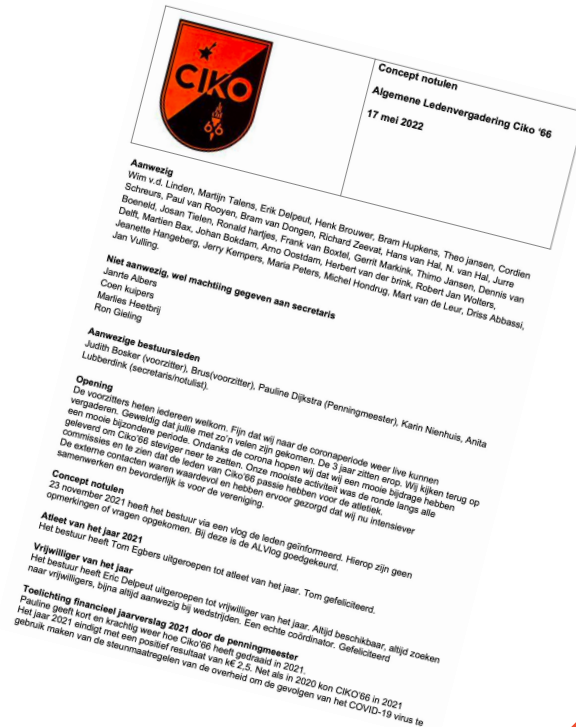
CIKO
66

Concept notulen

Algemene Ledenvergadering Ciko '66

17 mei 2022

Aanwezig
Wim v.d. Linden, Martijn Talens, Erik Delpeut, Henk Brouwer, Bram Hupkens, Theo jansen, Cordien Schreurs, Paul van Rooyen, Bram van Dongen, Richard Zeevat, Hans van Hal, N. van Hal, Jurre Boeneld, Josan Tielen, Ronald hartjes, Frank van Boxtel, Gerrit Markink, Thimo Jansen, Dennis van Delft, Martien Bax, Johan Bokdam, Arno Oostdam, Herbert van der brink, Robert Jan Wolters, Jeanette Hangeberg, Jerry Kempers, Maria Peters, Michel Hondrug, Mart van de Leur, Driss Abbassi, Jan Vulling.

Niet aanwezig, wel machtiging gegeven aan secretaris
Janrte Albers
Coen kuipers
Marlies Heetbrij
Ron Gieling

Aanwezige bestuursleden
Judith Bosker (voorzitter), Brus(voorzitter), Pauline Dijkstra (Penningmeester), Karin Nienhuis, Anita Lubberdink (secretaris/notulist).

Opening
De voorzitters heten iedereen welkom. Fijn dat wij naar de coronaperiode weer live kunnen vergaderen. Geweldig dat jullie met zo'n velen zijn gekomen. De 3 jaar zitten erop. Wij kijken terug op een mooie bijzondere periode. Ondanks de corona hopen wij dat wij een mooie bijdrage hebben geleverd om Ciko'66 steviger neer te zetten. Onze mooiste activiteit was de ronde langs alle commissies en te zien dat de leden van Ciko'66 passie hebben voor de atletiek. De externe contacten waren waardevol en hebben ervoor gezorgd dat wij nu intensiever samenwerken en bevorderlijk is voor de vereniging.

Concept notulen
23 november 2021 heeft het bestuur via een vlog de leden geïnformeerd. Hierop zijn geen opmerkingen of vragen opgekomen. Bij deze is de ALVlog goedgekeurd.

Atleet van het jaar 2021
Het bestuur heeft Tom Egbers uitgeroepen tot atleet van het jaar. Tom gefeliciteerd.

Vrijwilliger van het jaar
Het bestuur heeft Eric Delpeut uitgeroepen tot vrijwilliger van het jaar. Altijd beschikbaar, altijd zoeken naar vrijwilligers, bijna altijd aanwezig bij wedstrijden. Een echte coördinator. Gefeliciteerd

Toelichting financieel jaarverslag 2021 door de penningmeester
Pauline geeft kort en krachtig weer hoe Ciko'66 heeft gedraaid in 2021.
Het jaar 2021 eindigt met een positief resultaat van k€ 2,5. Net als in 2020 kon CIKO'66 in 2021 gebruik maken van de steunmaatregelen van de overheid om de gevolgen van het COVID-19 virus te